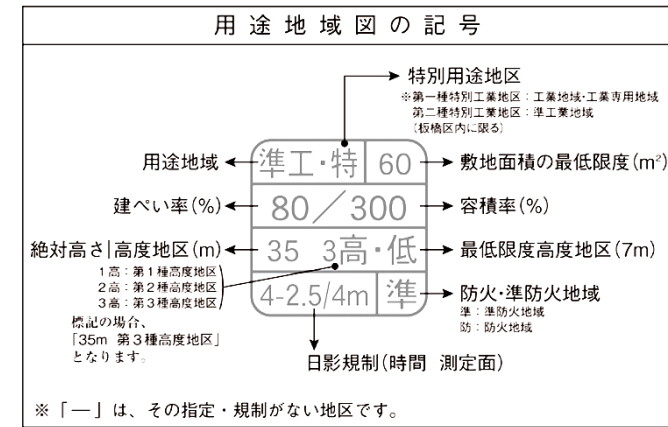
用途地域図の記号

特別用途地区
※第一種特別工業地区：工業地域・工業専用地域
第二種特別工業地区：準工業地域
〔板橋区内に限る〕

用途地域

| 準工・特 | 60 |
|---|---|
| 80／300 | |
| 35 3高・低 | |
| 4-2.5/4m | 準 |

敷地面積の最低限度($m^2$)

建ぺい率(%)

容積率(%)

絶対高さ|高度地区(m)

最低限度高度地区(7m)

1高：第1種高度地区
2高：第2種高度地区
3高：第3種高度地区

標記の場合、「35m 第3種高度地区」となります。

防火・準防火地域
準：準防火地域
防：防火地域

日影規制(時間 測定面)

※「—」は、その指定・規制がない地区です。